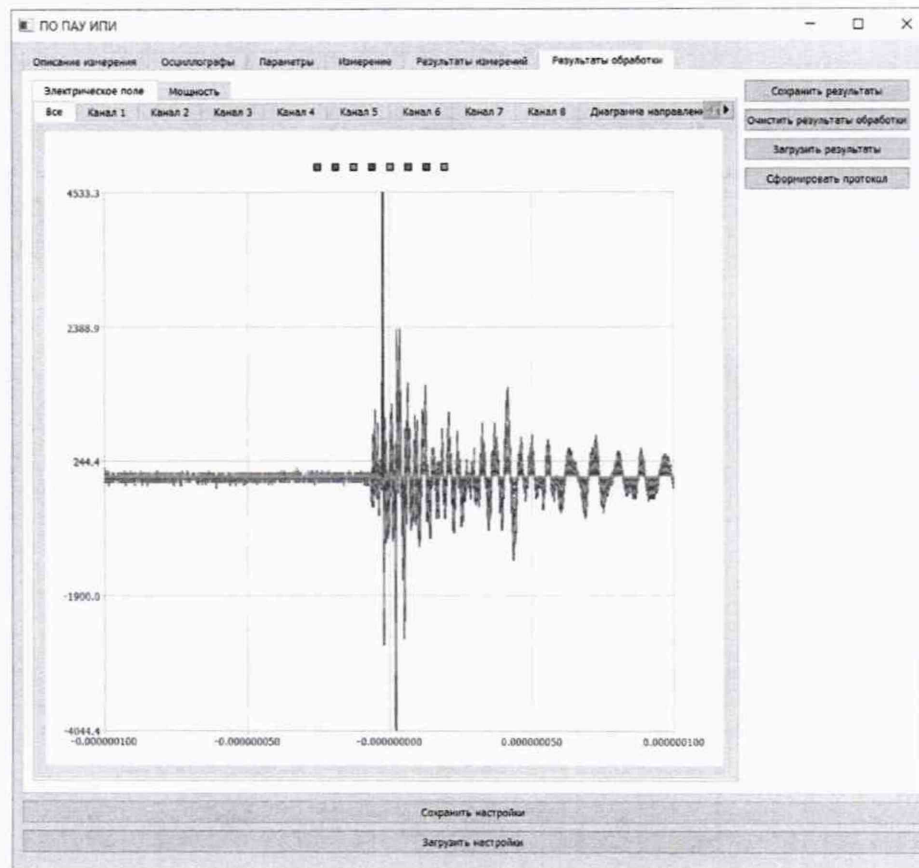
ПО ПАУ ИПИ

Описание измерения Осциллографы Параметры Измерение Результаты измерений Результаты обработки

Электрическое поле Мощность

Все Канал 1 Канал 2 Канал 3 Канал 4 Канал 5 Канал 6 Канал 7 Канал 8 Диаграмма направлени

4533.3

2388.9

244.4

-1900.0

-4044.4

-0.000000100 -0.000000050 -0.000000000 0.000000050 0.000000100

Сохранить результаты

Очистить результаты обработки

Загрузить результаты

Сформировать протокол

Сохранить настройки

Загрузить настройки